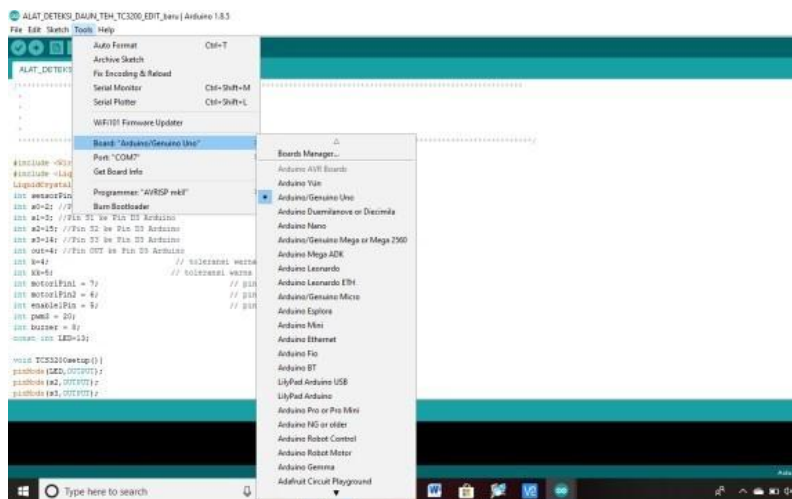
ALAT_DETEKSI_DAUN_TEH_TC3200_EDIT_baru | Arduino 1.8.5
File Edit Sketch Tools Help

ALAT_DETEKS

Auto Format Ctrl+T
Archive Sketch
Fix Encoding & Reload
Serial Monitor Ctrl+Shift+M
Serial Plotter Ctrl+Shift+L
WiFi101 Firmware Updater
Board: "Arduino/Genuino Uno"
Port: "COM7"
Get Board Info
Programmer: "AVRISP mkII"
Burn Bootloader

Boards Manager...
Arduino AVR Boards
Arduino Yún
Arduino/Genuino Uno
Arduino Duemilanove or Diecimila
Arduino Nano
Arduino/Genuino Mega or Mega 2560
Arduino Mega ADK
Arduino Leonardo
Arduino Leonardo ETH
Arduino/Genuino Micro
Arduino Esplora
Arduino Mini
Arduino Ethernet
Arduino Fio
Arduino BT
LilyPad Arduino USB
LilyPad Arduino
Arduino Pro or Pro Mini
Arduino NG or older
Arduino Robot Control
Arduino Robot Motor
Arduino Gemma
Adafruit Circuit Playground

#include <Wi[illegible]
#include <Liq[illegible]
LiquidCrystal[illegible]
int sensorPin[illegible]
int s0=2; //P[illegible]
int s1=3; //Pin S1 ke Pin D3 Arduino
int s2=15; //Pin S2 ke Pin D3 Arduino
int s3=14; //Pin S3 ke Pin D3 Arduino
int out=4; //Pin OUT ke Pin D3 Arduino
int k=4; // toleransi warna
int kk=5; // toleransi warna
int motorlPin1 = 7; // pin
int motorlPin2 = 6; // pin
int enable1Pin = 5; // pin
int pwm3 = 20;
int buzzer = 8;
const int LED=13;

void TCS3200setup(){
pinMode(LED,OUTPUT);
pinMode(s2,OUTPUT);
pinMode(s3,OUTPUT);

Type here to search